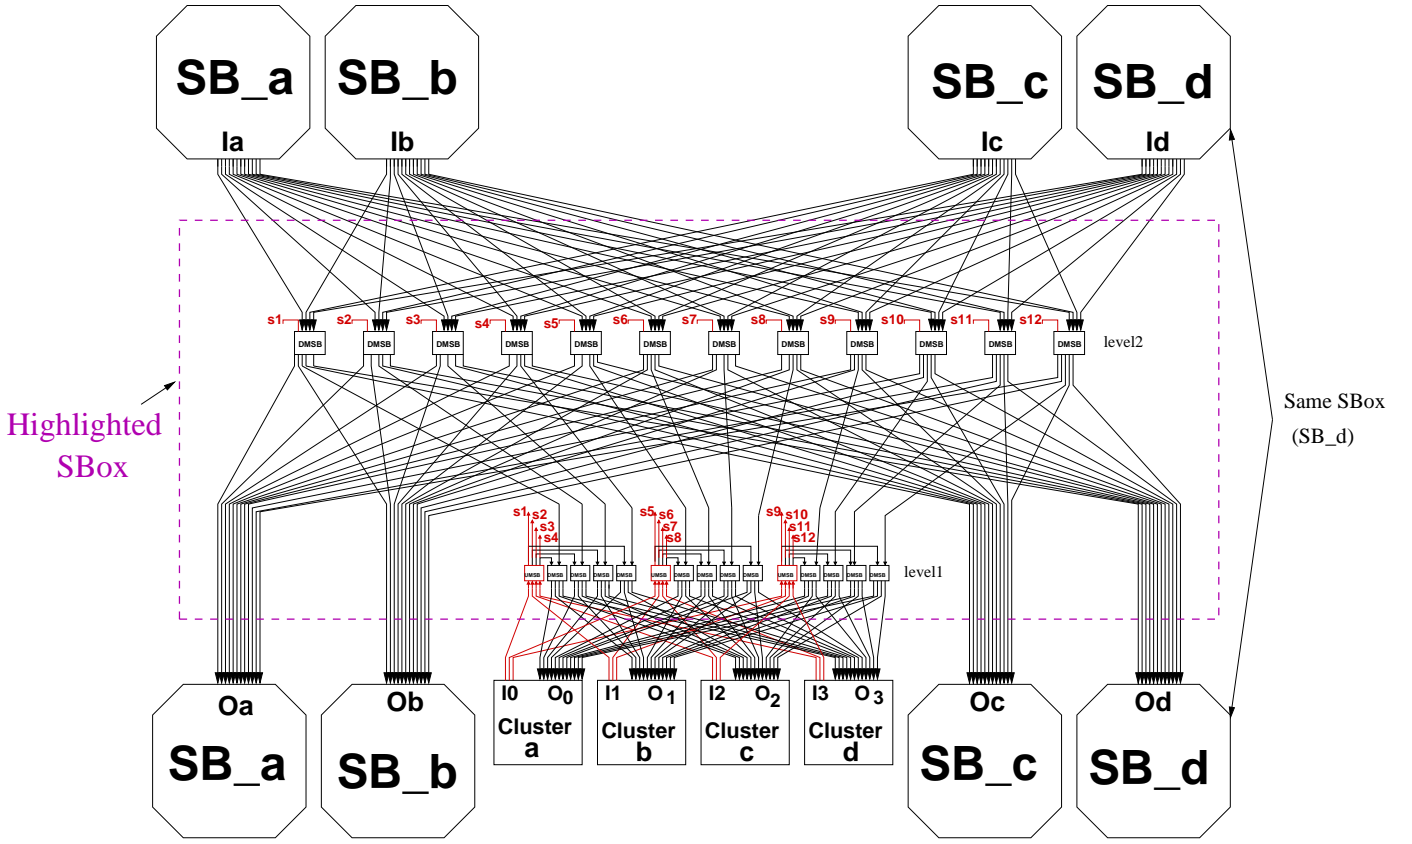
SB_a
Ia
SB_b
Ib
SB_c
Ic
SB_d
Id

s1 s2 s3 s4 s5 s6 s7 s8 s9 s10 s11 s12
DMSB DMSB DMSB DMSB DMSB DMSB DMSB DMSB DMSB DMSB DMSB DMSB
level2

Highlighted SBox

Same SBox (SB_d)

s1 s2 s3 s4
s5 s6 s7 s8
s9 s10 s11 s12
DMSB DMSB DMSB DMSB DMSB DMSB DMSB DMSB DMSB DMSB DMSB DMSB DMSB DMSB DMSB
level1

Oa
SB_a
Ob
SB_b
I0 $O_0$
Cluster a
I1 $O_1$
Cluster b
I2 $O_2$
Cluster c
I3 $O_3$
Cluster d
Oc
SB_c
Od
SB_d